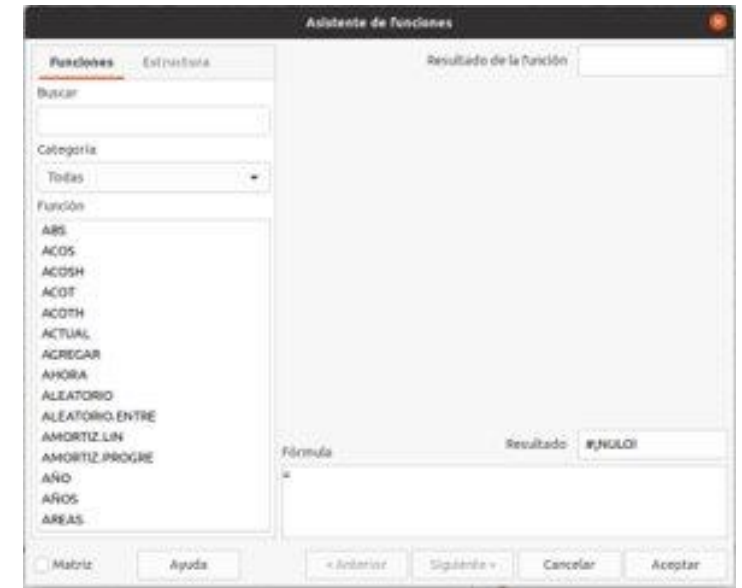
Asistente de funciones

Funciones
Estructura

Buscar

Categoría
Todas

Función
ABS
ACOS
ACOSH
ACOT
ACOTH
ACTUAL
AGREGAR
AHORA
ALEATORIO
ALEATORIO.ENTRE
AMORTIZ.LIN
AMORTIZ.PROGRE
AÑO
AÑOS
AREAS

Resultado de la función

Resultado #¡NULO!

Fórmula
=

Matriz
Ayuda
« Anterior
Siguiente »
Cancelar
Aceptar